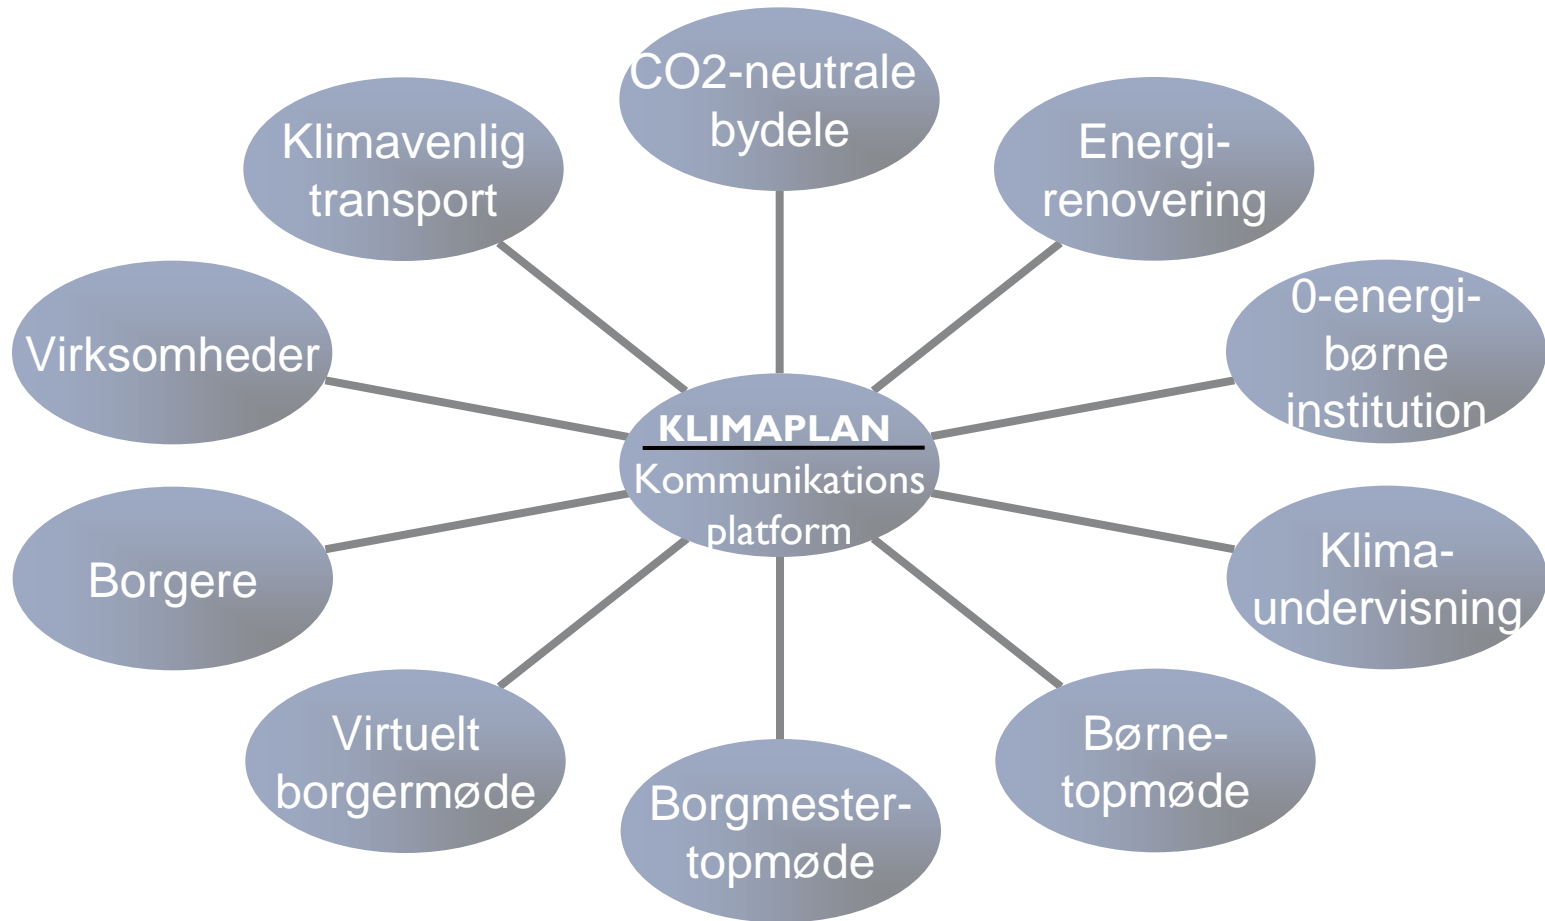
KLIMAPLAN
Kommunikations platform

CO2-neutrale bydele

Energi-renovering

0-energi-børne institution

Klima-undervisning

Børne-topmøde

Borgmester-topmøde

Virtuelt borgermøde

Borgere

Virksomheder

Klimavenlig transport